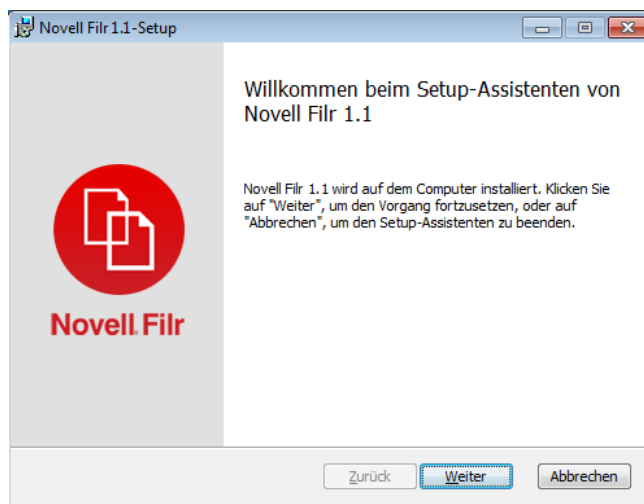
Novell Filr 1.1-Setup

Willkommen beim Setup-Assistenten von Novell Filr 1.1

Novell Filr 1.1 wird auf dem Computer installiert. Klicken Sie auf "Weiter", um den Vorgang fortzusetzen, oder auf "Abbrechen", um den Setup-Assistenten zu beenden.

Novell. Filr

Zurück

Weiter

Abbrechen